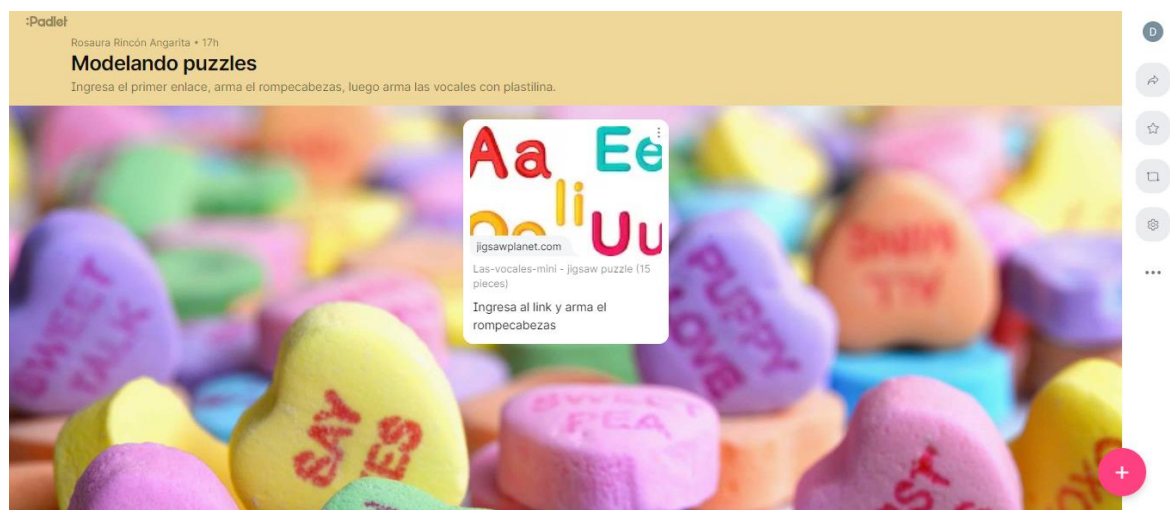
:Padlet

Rosaura Rincón Angarita • 17h

Modelando puzzles

Ingresa el primer enlace, arma el rompecabezas, luego arma las vocales con plastilina.

D

Aa Ee Ii Oo Uu

jigsawplanet.com

Las-vocales-mini - jigsaw puzzle (15 pieces)

Ingresa al link y arma el rompecabezas

SWEET TALK

SAY YES

PUPPY LOVE

SWIM TW

SWEET PEA

1ST

+